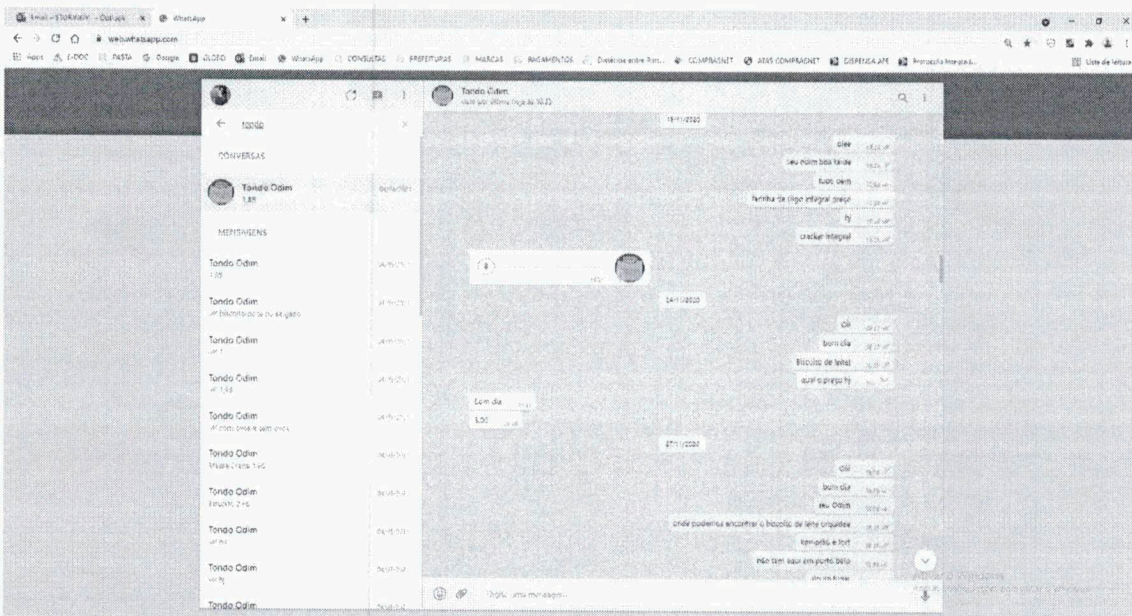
Email - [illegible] - Outlook × WhatsApp × +

web.whatsapp.com

Apps E-DOC PASTA Google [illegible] Email WhatsApp CONSULTAS PREFEITURAS MARCAS PAGAMENTOS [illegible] COMPRASNET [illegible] DISPENSA APF Protocolo Integrado... Lista de leitura

tondo

CONVERSAS

Tondo Odim
1,85

MENSAGENS

Tondo Odim
1,85

Tondo Odim
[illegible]

Tondo Odim
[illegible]

Tondo Odim
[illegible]

Tondo Odim
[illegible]

Tondo Odim
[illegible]

Tondo Odim
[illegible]

Tondo Odim
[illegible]

Tondo Odim
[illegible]

Tondo Odim

Tondo Odim
visto por último hoje às 10:25

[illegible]/2020

olee

seu odim boa tarde

tudo bem

farinha de trigo integral preço

hj

cracker integral

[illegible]/2020

oii

bom dia

biscoito de leite

qual o preço hj

bom dia

3,50

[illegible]/2020

oii

bom dia

seu Odim

onde poderiamos encontrar o biscoito de leite triquidee

tem orbi e ton

não tem aqui em porto belo

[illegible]

Digite uma mensagem

Ativar o Windows
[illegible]